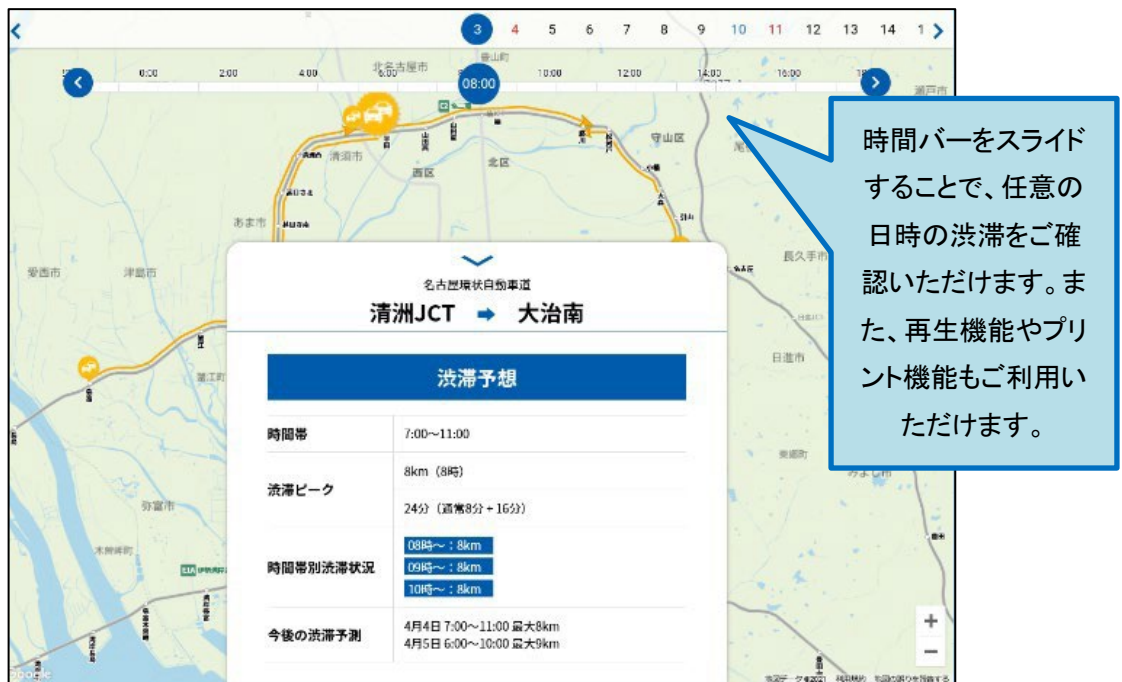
3 4 5 6 7 8 9 10 11 12 13 14 1

0:00 2:00 4:00 6:00 08:00 10:00 12:00 14:00 16:00

北名古屋市
守山区
清須市
西区
北区
あま市
愛西市
津島市
長久手市
日進市
弥富市
瀬戸市

時間バーをスライドすることで、任意の日時の渋滞をご確認いただけます。また、再生機能やプリント機能もご利用いただけます。

名古屋環状自動車道
清洲JCT ➡ 大治南

渋滞予想

| 時間帯 | 7:00～11:00 |
|---|---|
| 渋滞ピーク | 8km（8時） 24分（通常8分＋16分） |
| 時間帯別渋滞状況 | 08時～：8km 09時～：8km 10時～：8km |
| 今後の渋滞予測 | 4月4日 7:00～11:00 最大8km 4月5日 6:00～10:00 最大9km |

+
−
Google